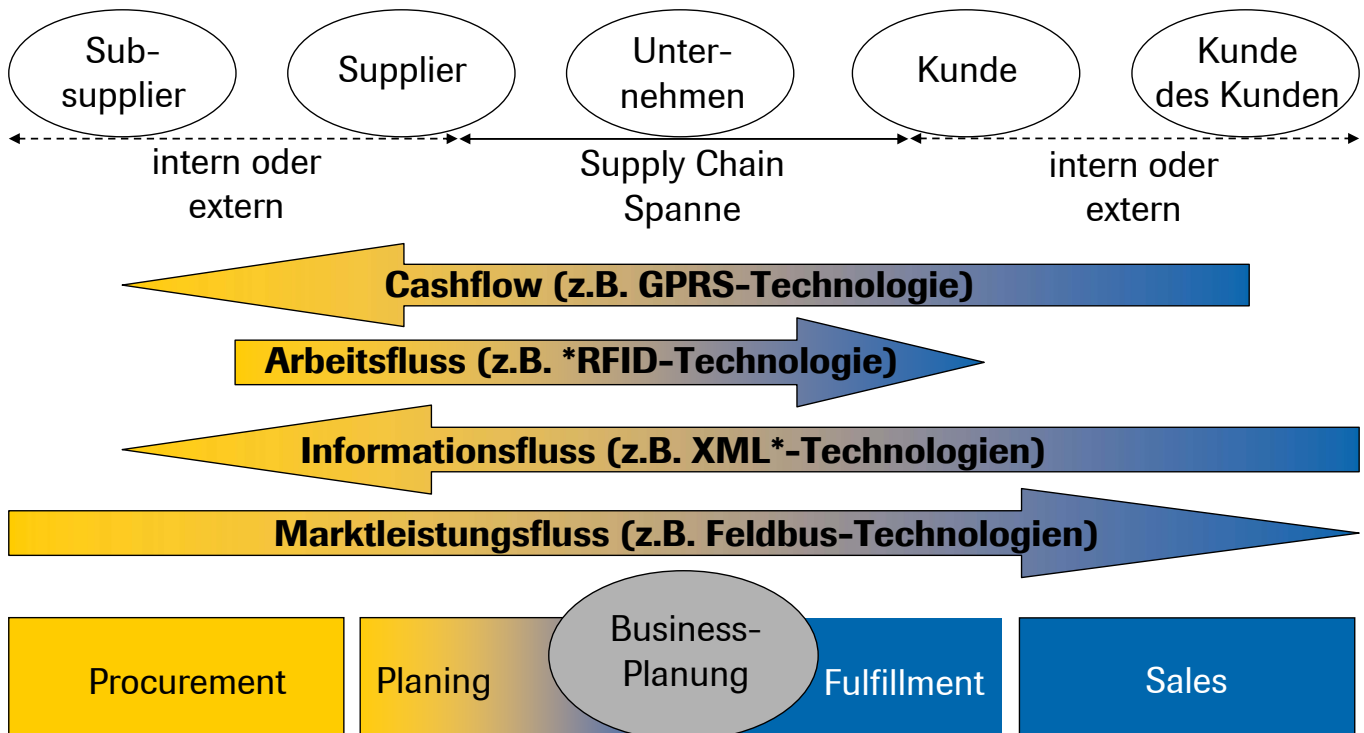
Sub-supplier

Supplier

Unter-nehmen

Kunde

Kunde des Kunden

intern oder extern

Supply Chain Spanne

intern oder extern

Cashflow (z.B. GPRS-Technologie)

Arbeitsfluss (z.B. *RFID-Technologie)

Informationsfluss (z.B. XML*-Technologien)

Marktleistungsfluss (z.B. Feldbus-Technologien)

Procurement

Planing

Business-Planung

Fulfillment

Sales